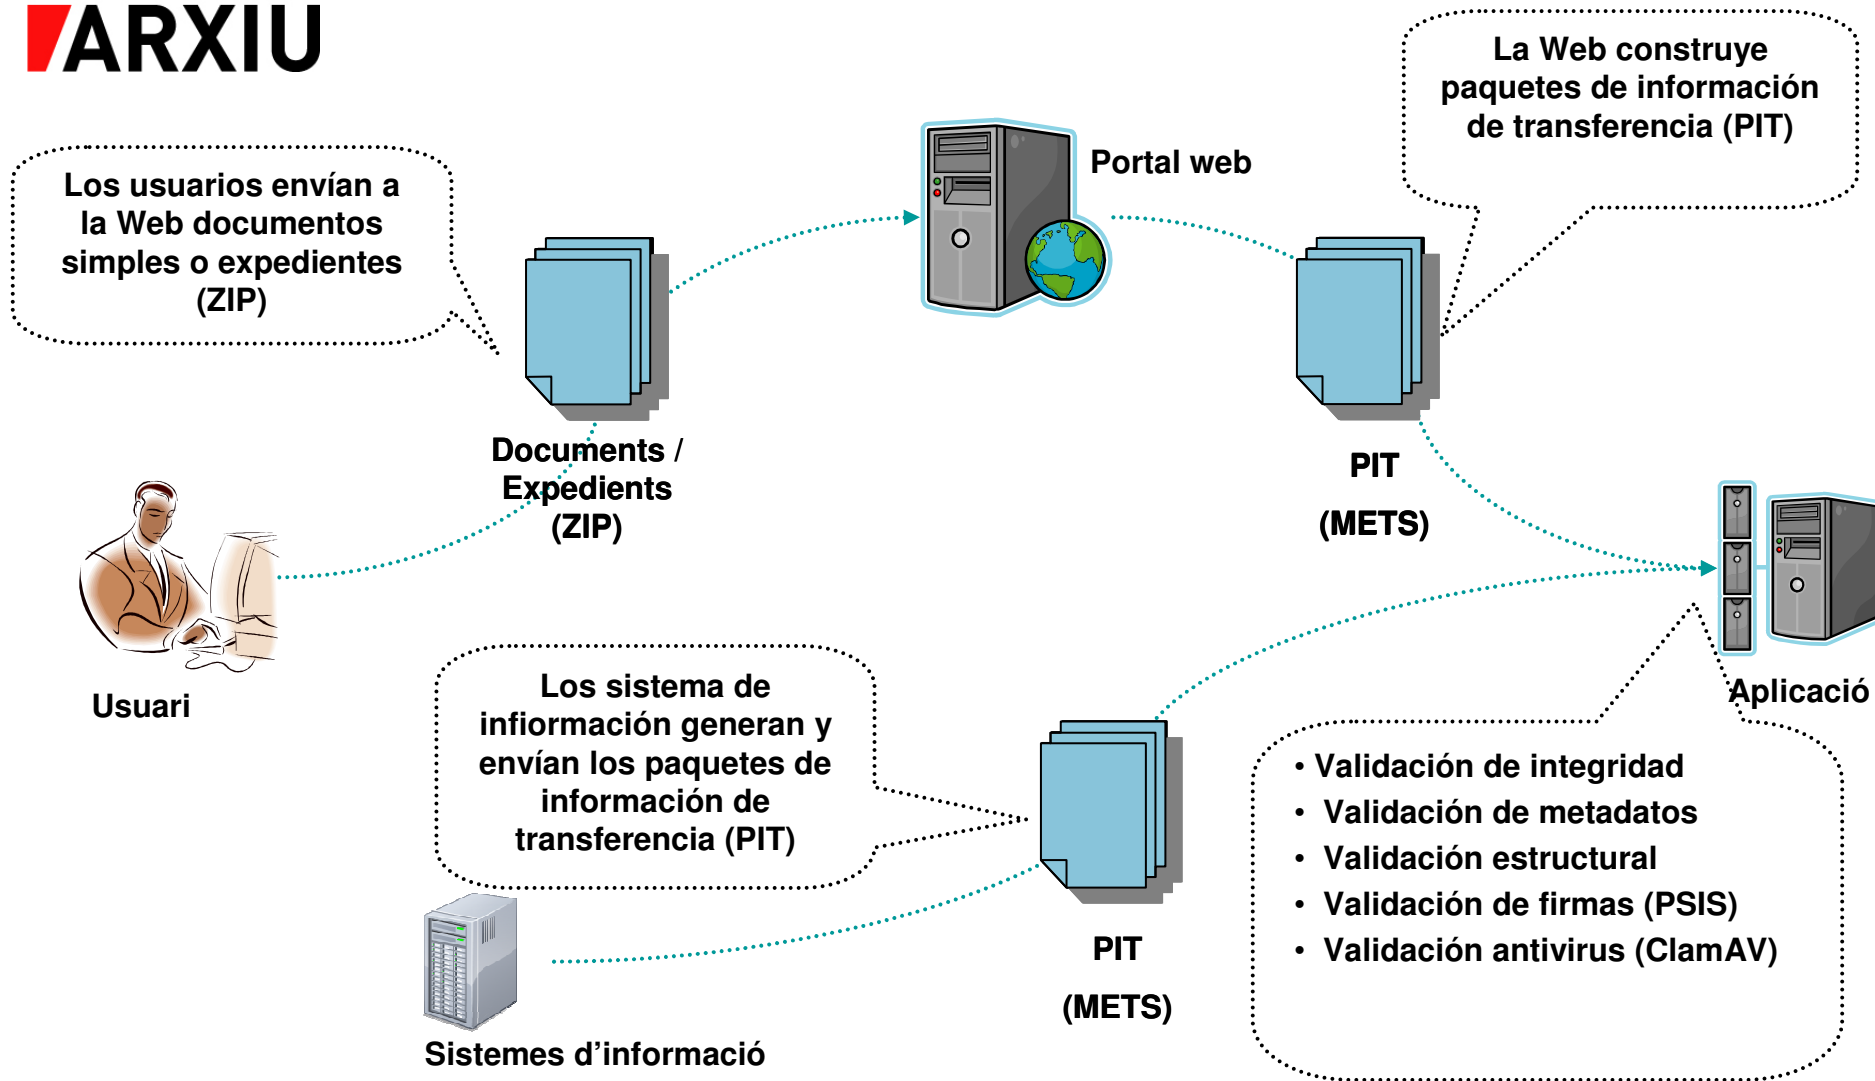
ARXIU

Los usuarios envían a la Web documentos simples o expedientes (ZIP)

Portal web

La Web construye paquetes de información de transferencia (PIT)

Documents / Expedients (ZIP)

PIT

(METS)

Usuari

Aplicació

Los sistema de infiormación generan y envían los paquetes de información de transferencia (PIT)

• Validación de integridad
• Validación de metadatos
• Validación estructural
• Validación de firmas (PSIS)
• Validación antivirus (ClamAV)

PIT

(METS)

Sistemes d'informació